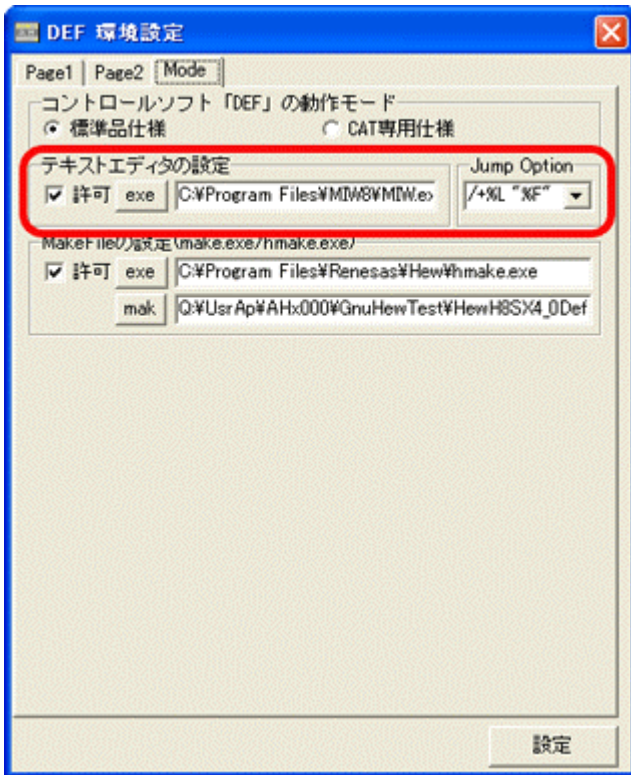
DEF 環境設定

Page1 | Page2 | Mode

コントロールソフト「DEF」の動作モード
標準品仕様
CAT専用仕様

テキストエディタの設定
許可 exe C:¥Program Files¥MIW8¥MIW.e>

Jump Option
/+%L "%F"

MakeFileの設定(make.exe/hmake.exe)
許可 exe C:¥Program Files¥Renesas¥Hew¥hmake.exe
mak Q:¥UsrAp¥AHx000¥GnuHewTest¥HewH8SX4_0Def

設定